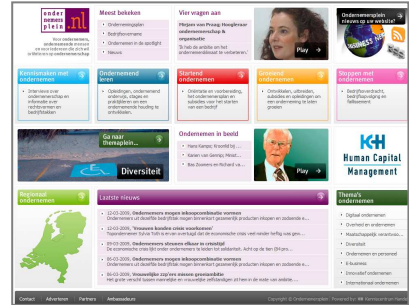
onder nemers plein .nl

Voor ondernemers, ondernemende mensen en mensen die willen ondernemen.

Meest bekeken
Ondernemingsplan
Bedrijfsovername
Ondernemen in de spotlight
Nieuws

Vier vragen aan
Marjam van Praag: Hoogleraar ondernemerschap en organisatie
'Ik heb de ambitie om het ondernemerschap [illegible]'

Play

Ondernemersplein nieuws op uw website?

Kennismaken met ondernemen
Interviews over ondernemerschap en informatie over rechtsvormen en bedrijfsfasen

Ondernemend leren
Opleidingen, ondernemend onderwijs, stages en praktijklessen om een ondernemende houding te ontwikkelen

Startend ondernemen
Onderwijs en voorbereiding, het ondernemingsplan en subsidies voor het starten van een bedrijf

Groeiend ondernemen
Ontwikkelen, uitbreiden, subsidies en opleidingen om een onderneming te laten groeien

Stoppen met ondernemen
Bedrijfsoverdracht, faillissement, opvolging en verkopen

Ga naar themaplein...
Diversiteit

Ondernemen in beeld
Hans Kamps: Ervaring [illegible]
Karien van Gennip, Minist...
Bas Zoomers en Richard va...

Play

K+H Human Capital Management

Regionaal ondernemen

Laatste nieuws
12-03-2009, Ondernemers mogen inkoopcombinatie vormen
Ondernemers uit dezelfde bedrijfstak mogen binnenkort gezamenlijk producten inkopen en zodoende e...
12-03-2009, "Financiële kansen crisis voor Ondernemers"
Staatssecretaris Sylvia Tolk is ervan overtuigd dat de economische crisis veel ondernemers kansen geeft...
09-03-2009, Ondernemers steeds meer kritisch
De economische crisis heeft ook in de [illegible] van ondernemers diepe invloed. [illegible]
06-03-2009, Ondernemers mogen inkoopcombinatie vormen
Ondernemers uit dezelfde bedrijfstak mogen binnenkort gezamenlijk producten inkopen en zodoende e...
06-03-2009, Vrouwelijke zzp'ers minder gewaardeerd
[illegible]

Thema's ondernemen
Digitaal ondernemen
Overheid en ondernemen
Maatschappelijk verantwoo...
Diversiteit
Ondernemen en personeel
Financiering
Innovatief ondernemen
Internationaal ondernemen

Contact | Adverteren | Partners | Ambassadeurs
Copyright © Ondernemersplein | Powered by: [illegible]